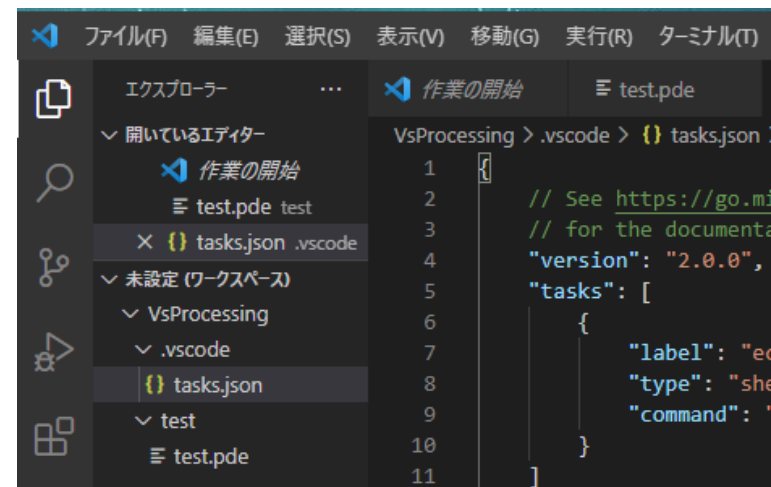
ファイル(F) 編集(E) 選択(S) 表示(V) 移動(G) 実行(R) ターミナル(T)

エクスプローラー ...

開いているエディター
作業の開始
test.pde test
× {} tasks.json .vscode
未設定 (ワークスペース)
VsProcessing
.vscode
{} tasks.json
test
test.pde

作業の開始
test.pde

VsProcessing > .vscode > {} tasks.json

1 {
2 // See https://go.mi
3 // for the documenta
4 "version": "2.0.0",
5 "tasks": [
6 {
7 "label": "e
8 "type": "she
9 "command": "
10 }
11 ]